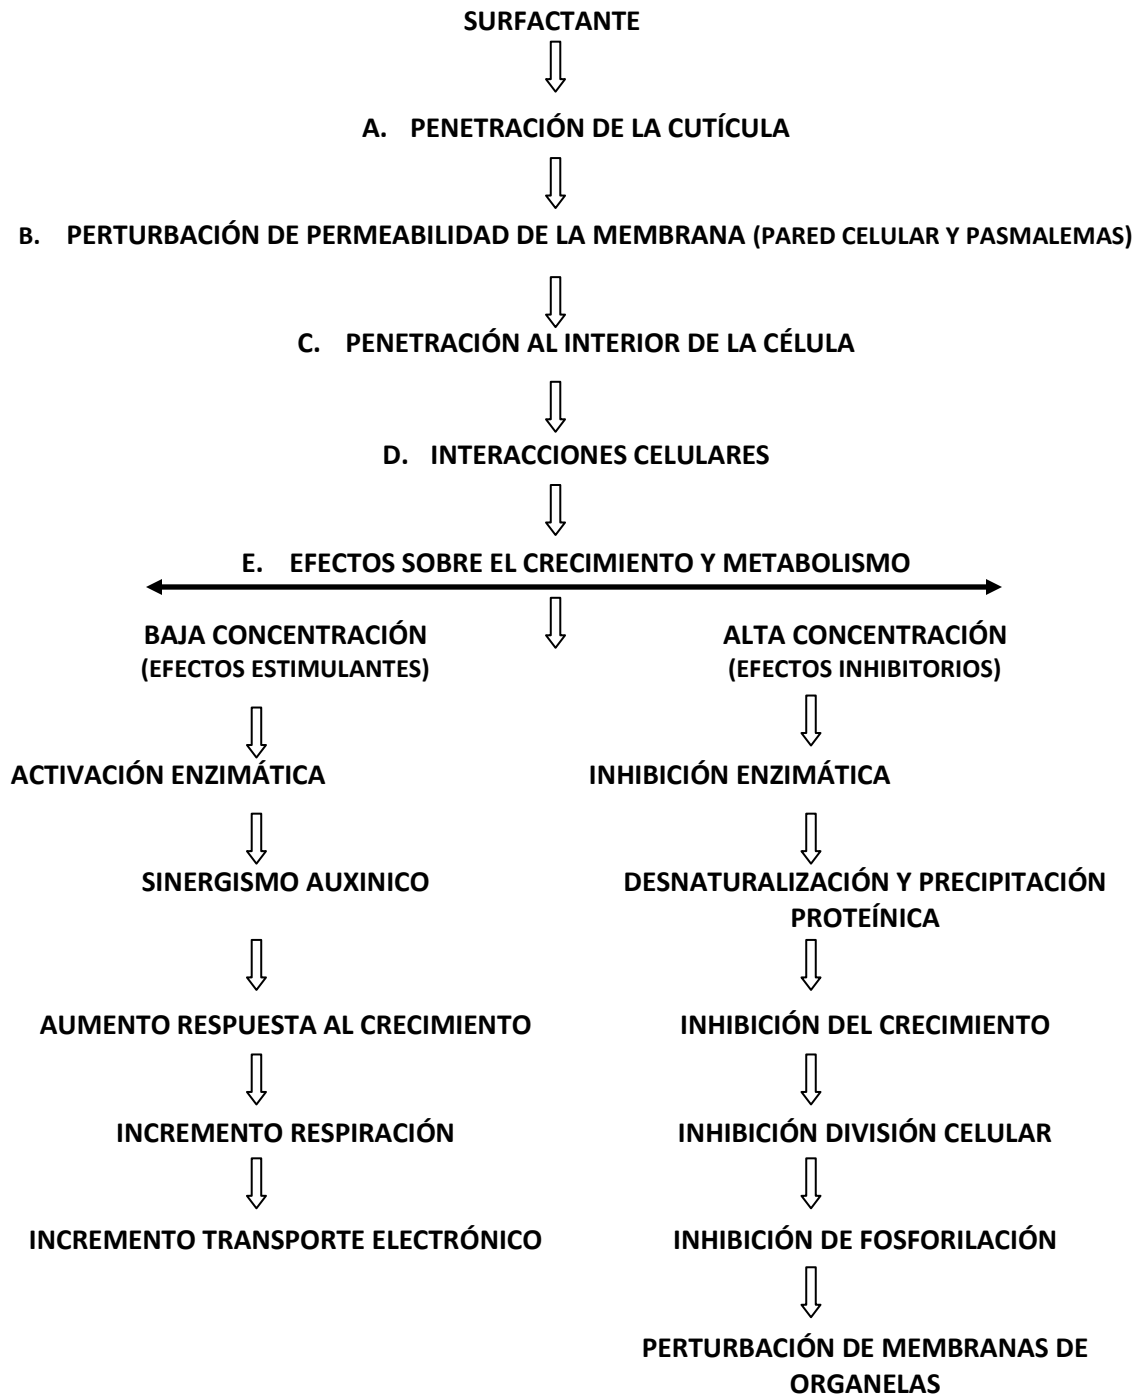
SURFACTANTE

A. PENETRACIÓN DE LA CUTÍCULA

B. PERTURBACIÓN DE PERMEABILIDAD DE LA MEMBRANA (PARED CELULAR Y PASMALEMAS)

C. PENETRACIÓN AL INTERIOR DE LA CÉLULA

D. INTERACCIONES CELULARES

E. EFECTOS SOBRE EL CRECIMIENTO Y METABOLISMO

BAJA CONCENTRACIÓN (EFECTOS ESTIMULANTES)

ACTIVACIÓN ENZIMÁTICA

SINERGISMO AUXINICO

AUMENTO RESPUESTA AL CRECIMIENTO

INCREMENTO RESPIRACIÓN

INCREMENTO TRANSPORTE ELECTRÓNICO

ALTA CONCENTRACIÓN (EFECTOS INHIBITORIOS)

INHIBICIÓN ENZIMÁTICA

DESNATURALIZACIÓN Y PRECIPITACIÓN PROTEÍNICA

INHIBICIÓN DEL CRECIMIENTO

INHIBICIÓN DIVISIÓN CELULAR

INHIBICIÓN DE FOSFORILACIÓN

PERTURBACIÓN DE MEMBRANAS DE ORGANELAS